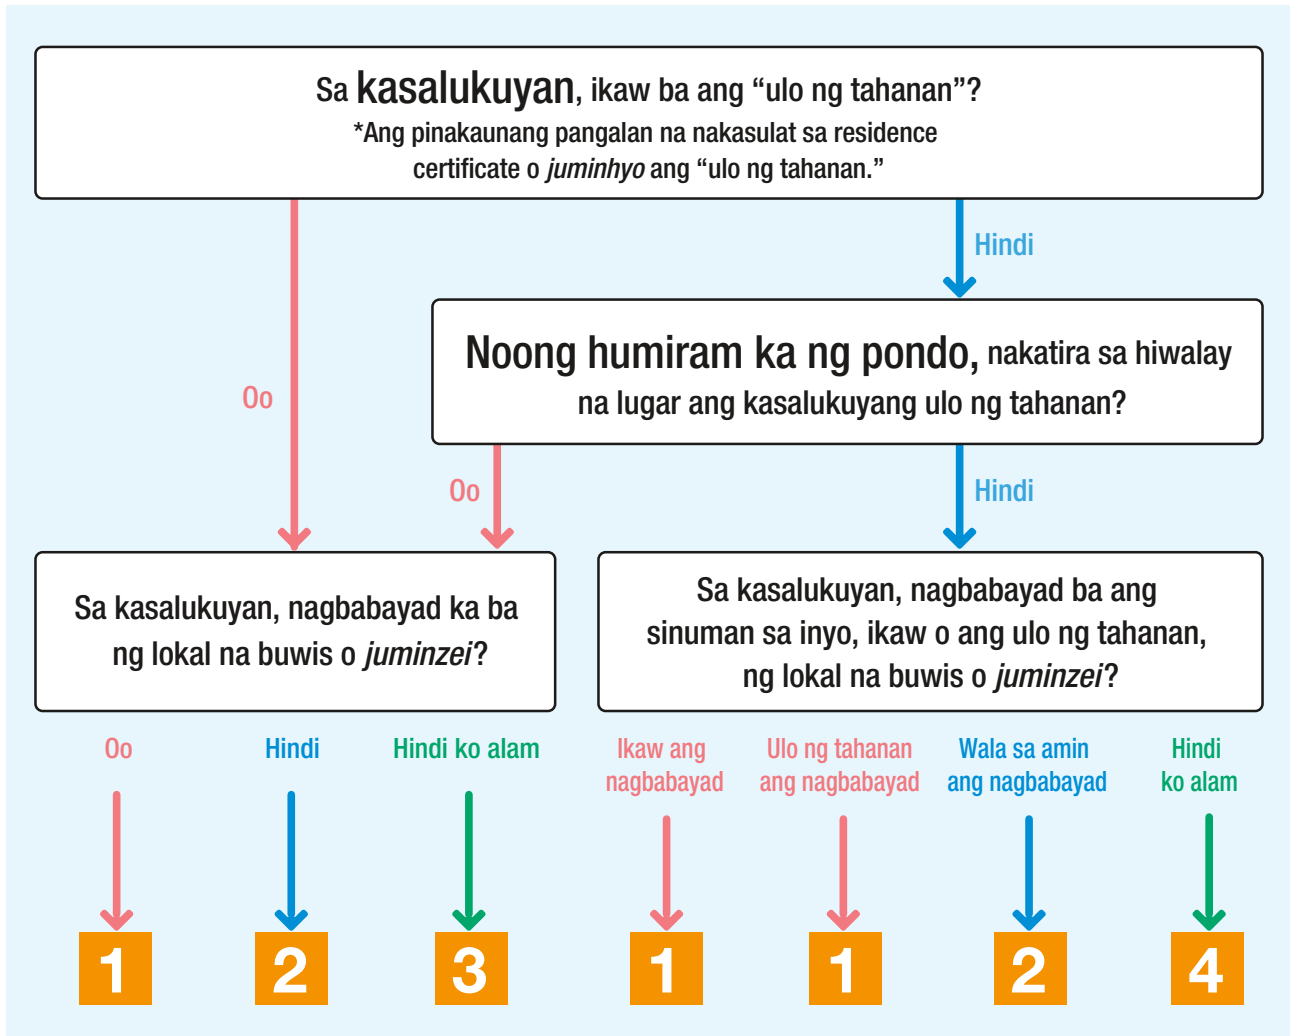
Sa kasalukuyan, ikaw ba ang “ulo ng tahanan”?
*Ang pinakaunang pangalan na nakasulat sa residence certificate o *juminhyo* ang “ulo ng tahanan.”

Hindi

Oo

Noong humiram ka ng pondo, nakatira sa hiwalay na lugar ang kasalukuyang ulo ng tahanan?

Oo

Hindi

Sa kasalukuyan, nagbabayad ka ba ng lokal na buwis o *juminzei*?

Sa kasalukuyan, nagbabayad ba ang sinuman sa inyo, ikaw o ang ulo ng tahanan, ng lokal na buwis o *juminzei*?

Oo

Hindi

Hindi ko alam

Ikaw ang nagbabayad

Ulo ng tahanan ang nagbabayad

Wala sa amin ang nagbabayad

Hindi ko alam

1

2

3

1

1

2

4